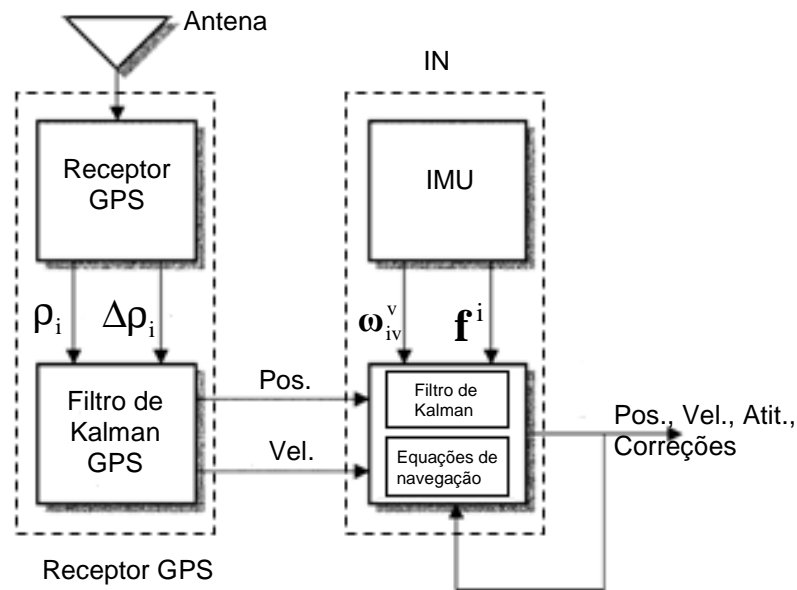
Antena

IN

Receptor GPS

IMU

$\rho_i$

$\Delta\rho_i$

$\boldsymbol{\omega}_{iv}^{v}$

$\mathbf{f}^{i}$

Pos.

Filtro de Kalman GPS

Filtro de Kalman

Vel.

Equações de navegação

Pos., Vel., Atit., Correções

Receptor GPS